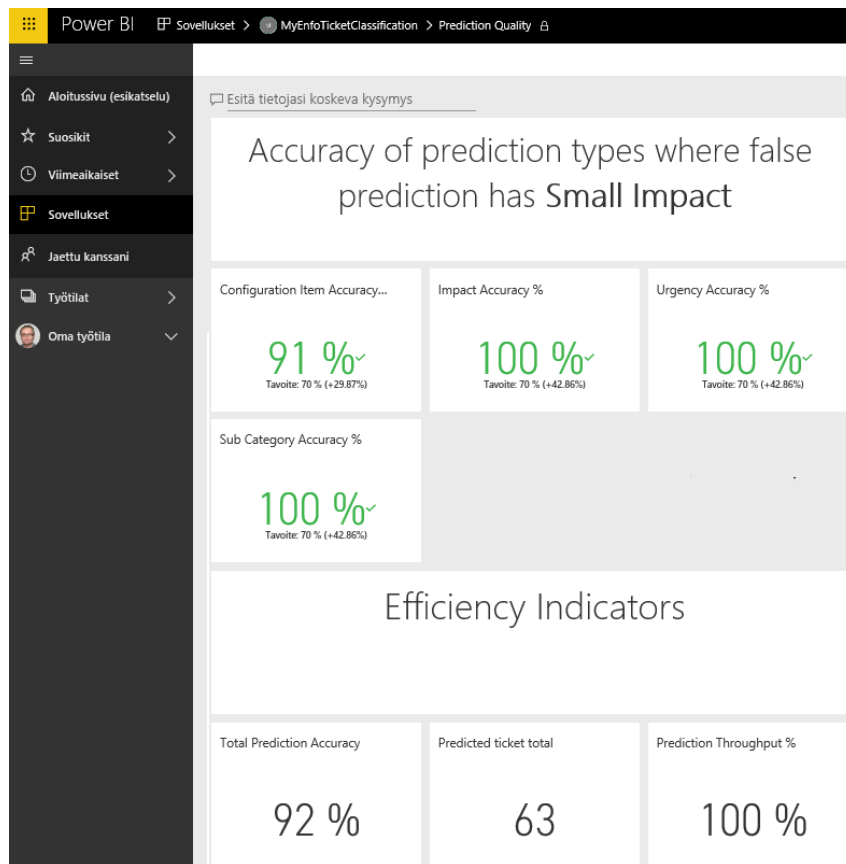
Power BI Sovellukset > MyEnfoTicketClassification > Prediction Quality

Aloitussivu (esikatselu)
Suosikit
Viimeaikaiset
Sovellukset
Jaettu kanssani
Työtilat
Oma työtila

Esitä tietojasi koskeva kysymys

Accuracy of prediction types where false prediction has Small Impact

Configuration Item Accuracy...
91 %
Tavoite: 70 % (+29.87%)

Impact Accuracy %
100 %
Tavoite: 70 % (+42.86%)

Urgency Accuracy %
100 %
Tavoite: 70 % (+42.86%)

Sub Category Accuracy %
100 %
Tavoite: 70 % (+42.86%)

Efficiency Indicators

Total Prediction Accuracy
92 %

Predicted ticket total
63

Prediction Throughput %
100 %